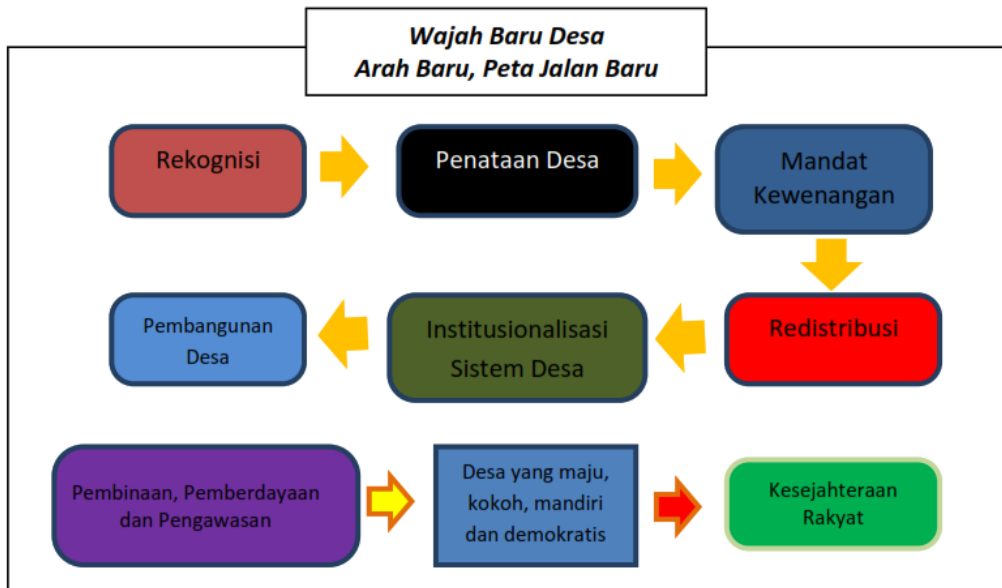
*Wajah Baru Desa*
*Arah Baru, Peta Jalan Baru*

Rekognisi

Penataan Desa

Mandat Kewenangan

Redistribusi

Institusionalisasi Sistem Desa

Pembangunan Desa

Pembinaan, Pemberdayaan dan Pengawasan

Desa yang maju, kokoh, mandiri dan demokratis

Kesejahteraan Rakyat